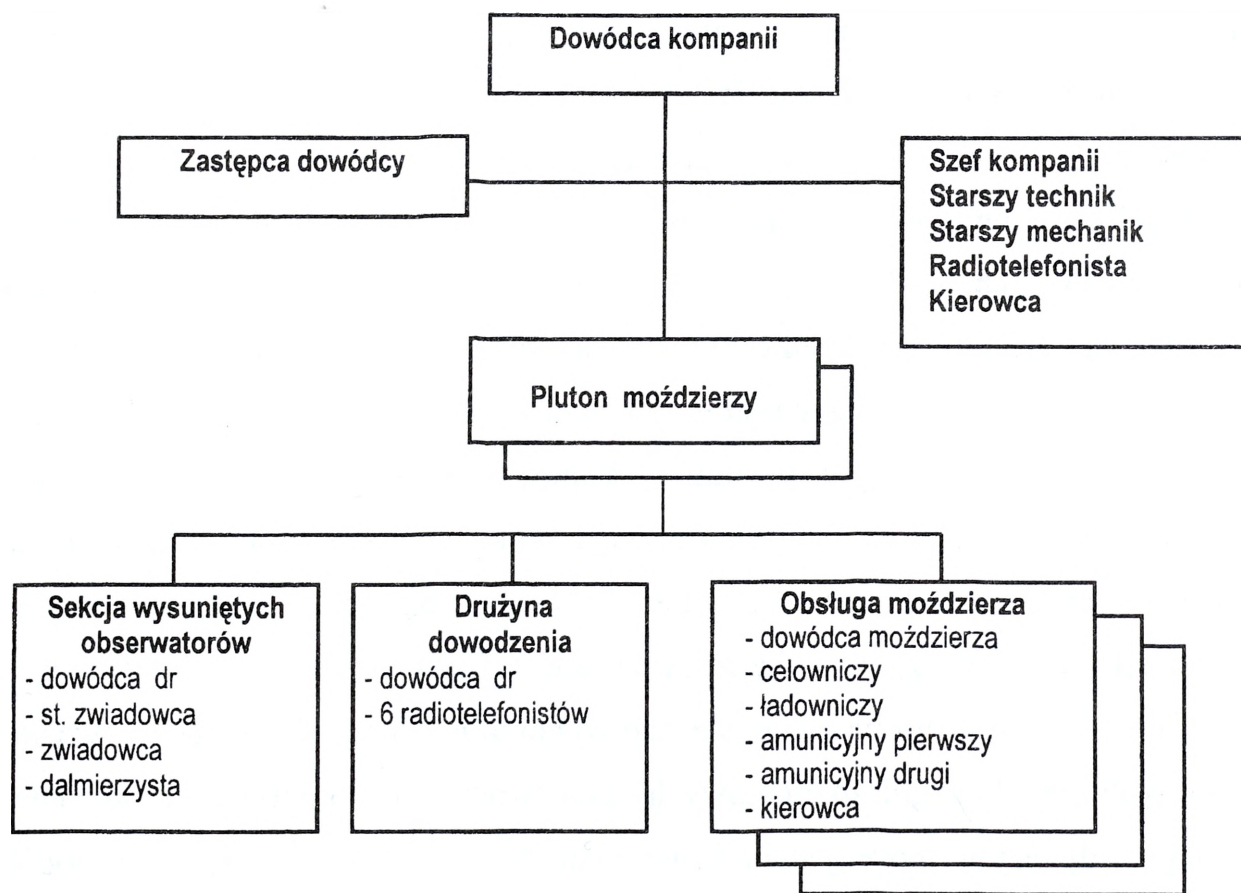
Dowódca kompanii

Zastępca dowódcy

Szef kompanii
Starszy technik
Starszy mechanik
Radiotelefonista
Kierowca

Pluton moździerzy

Sekcja wysuniętych obserwatorów
- dowódca dr
- st. zwiadowca
- zwiadowca
- dalmierzysta

Drużyna dowodzenia
- dowódca dr
- 6 radiotelefonistów

Obsługa moździerza
- dowódca moździerza
- celowniczy
- ładowniczy
- amunicyjny pierwszy
- amunicyjny drugi
- kierowca